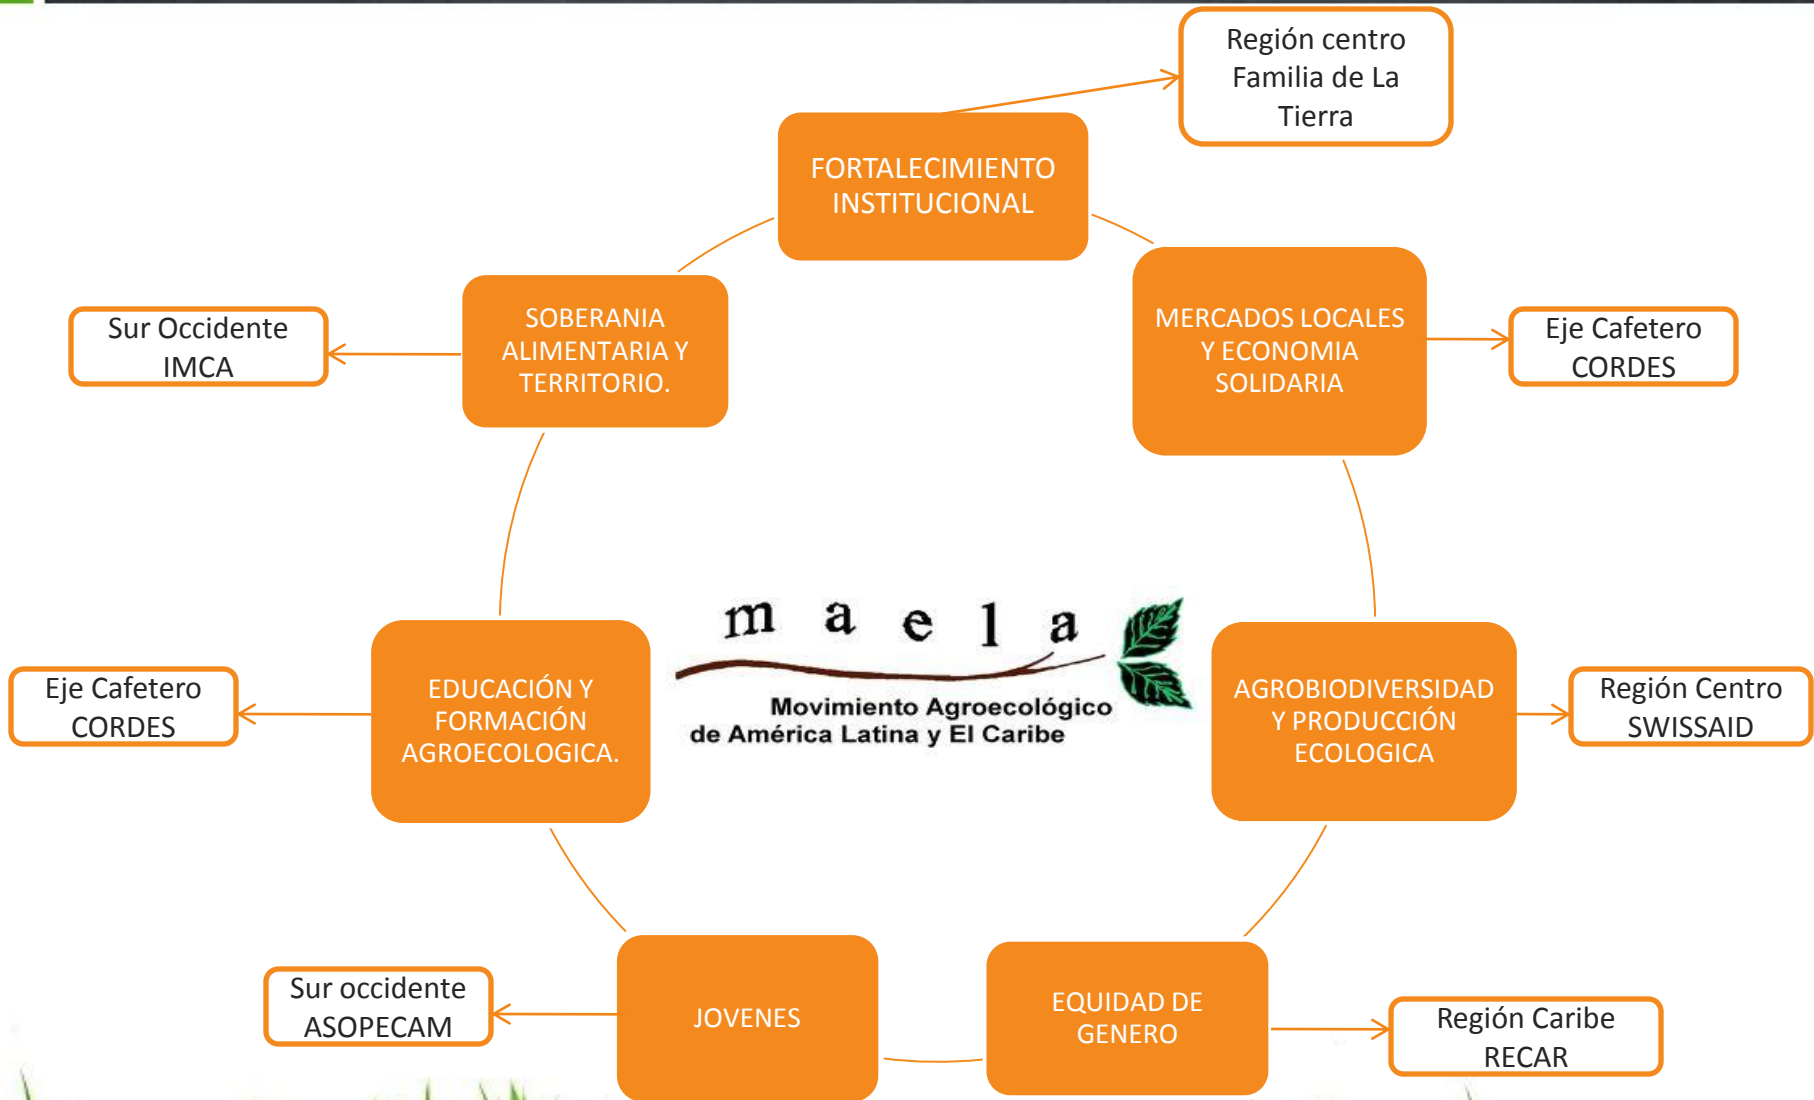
Región centro Familia de La Tierra

FORTALECIMIENTO INSTITUCIONAL

Sur Occidente IMCA

SOBERANIA ALIMENTARIA Y TERRITORIO.

MERCADOS LOCALES Y ECONOMIA SOLIDARIA

Eje Cafetero CORDES

m a e l a
Movimiento Agroecológico de América Latina y El Caribe

Eje Cafetero CORDES

EDUCACIÓN Y FORMACIÓN AGROECOLOGICA.

AGROBIODIVERSIDAD Y PRODUCCIÓN ECOLOGICA

Región Centro SWISSAID

Sur occidente ASOPECAM

JOVENES

EQUIDAD DE GENERO

Región Caribe RECAR